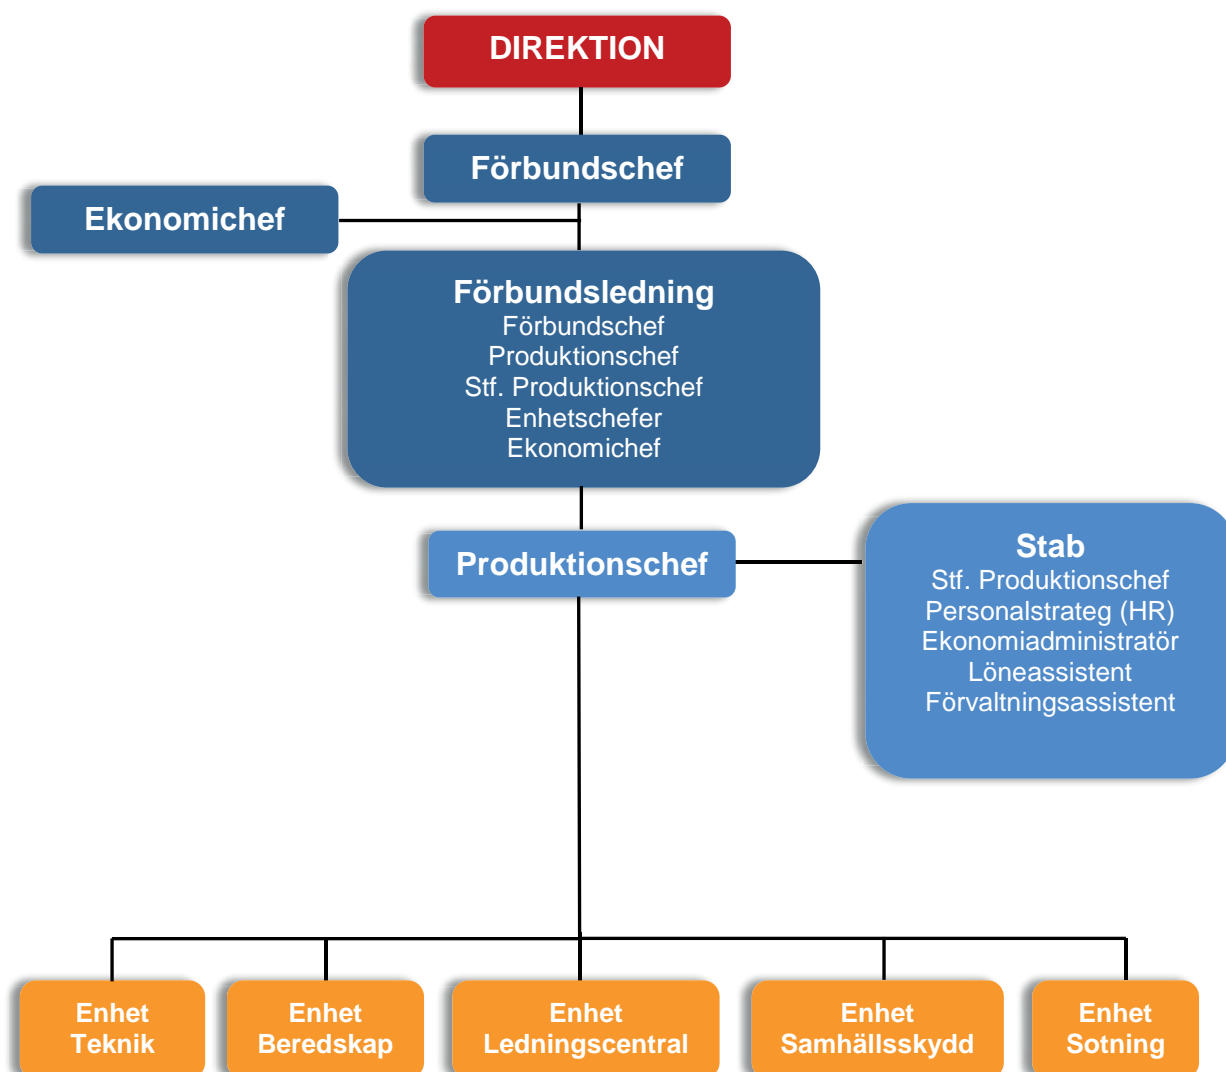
DIREKTION

Förbundschef

Ekonomichef

Förbundsledning
Förbundschef
Produktionschef
Stf. Produktionschef
Enhetschefer
Ekonomichef

Produktionschef

Stab
Stf. Produktionschef
Personalstrateg (HR)
Ekonomiadministratör
Löneassistent
Förvaltningsassistent

Enhet Teknik

Enhet Beredskap

Enhet Ledningscentral

Enhet Samhällsskydd

Enhet Sotning